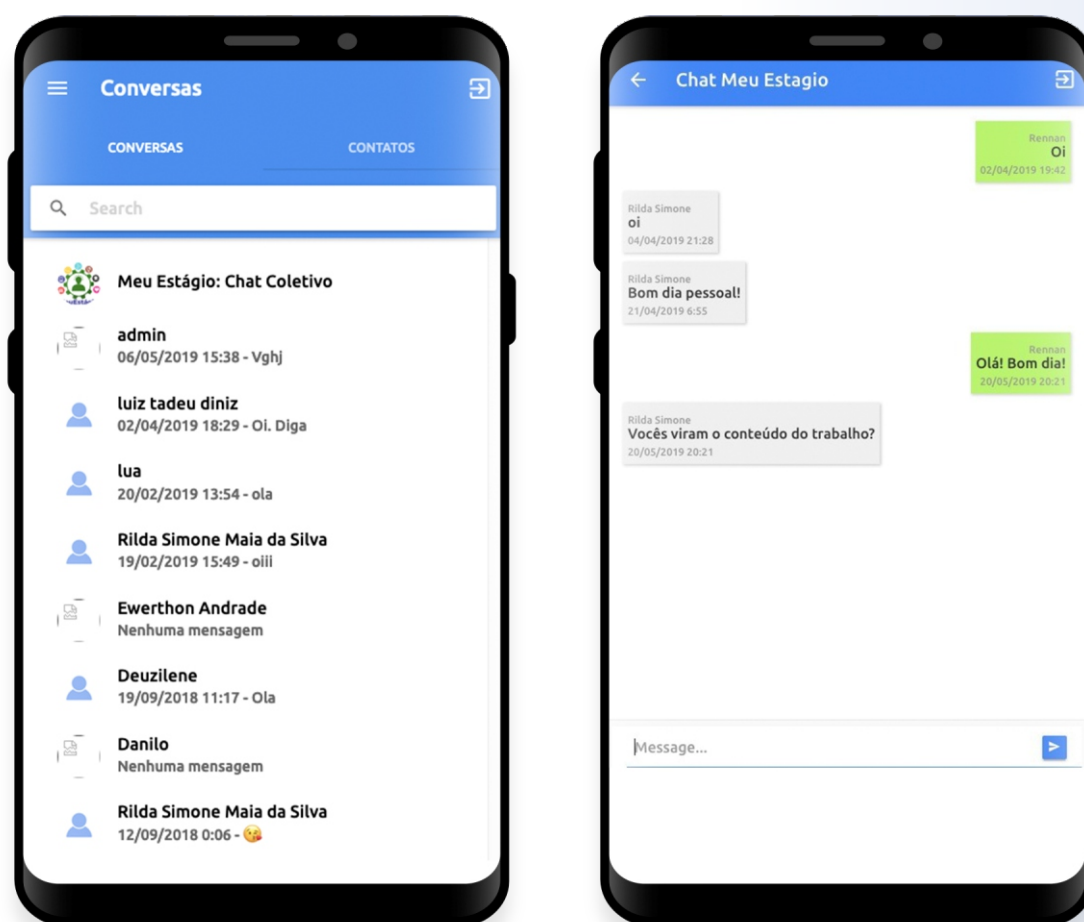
Conversas

CONVERSAS

CONTATOS

Search

Meu Estágio: Chat Coletivo

admin
06/05/2019 15:38 - Vghj

luiz tadeu diniz
02/04/2019 18:29 - Oi. Diga

lua
20/02/2019 13:54 - ola

Rilda Simone Maia da Silva
19/02/2019 15:49 - oiii

Ewerthon Andrade
Nenhuma mensagem

Deuzilene
19/09/2018 11:17 - Ola

Danilo
Nenhuma mensagem

Rilda Simone Maia da Silva
12/09/2018 0:06 -

Chat Meu Estagio

Rennan
Oi
02/04/2019 19:42

Rilda Simone
oi
04/04/2019 21:28

Rilda Simone
Bom dia pessoal!
21/04/2019 6:55

Rennan
Olá! Bom dia!
20/05/2019 20:21

Rilda Simone
Vocês viram o conteúdo do trabalho?
20/05/2019 20:21

Message...